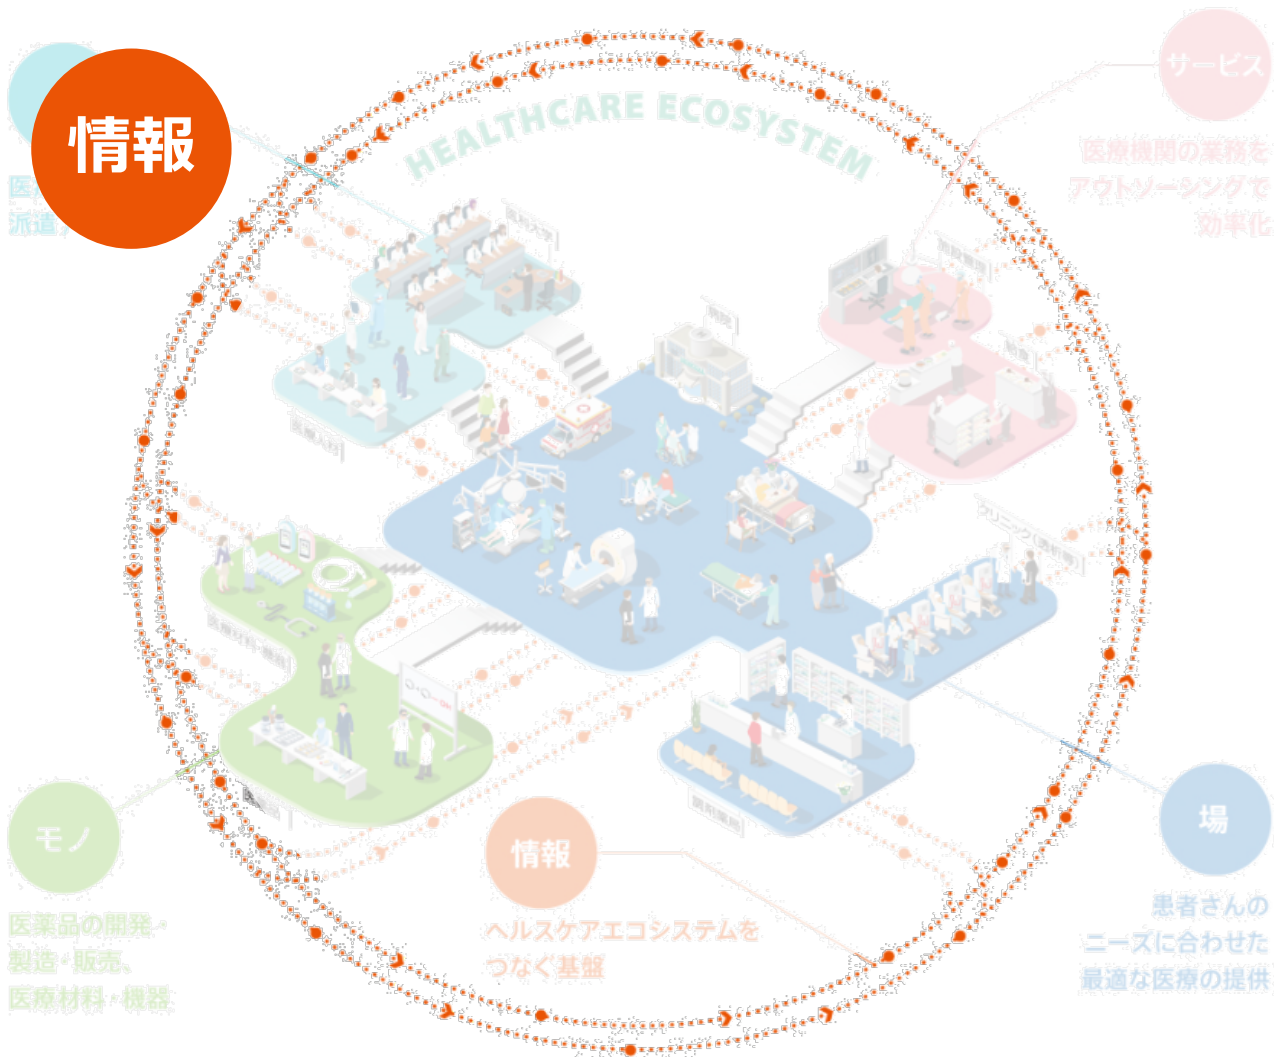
情報

医
派遣

HEALTHCARE ECOSYSTEM

サービス

医療機関の業務をアウトソーシングで効率化

モノ

医薬品の開発・製造・販売、医療材料・機器

情報

ヘルスケアエコシステムをつなぐ基盤

場

患者さんのニーズに合わせた最適な医療の提供

医科大学

医療人材

病院

医療材料・機器

クリニック（診療所）

調剤薬局